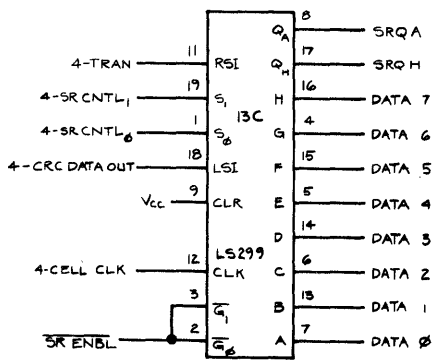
4-TRAN 11 RSI
4-SR CNTL$_1$ 19 $S_1$
4-SR CNTL$_\phi$ 1 $S_\phi$
4-CRC DATA OUT 18 LSI
$V_{cc}$ 9 CLR
4-CELL CLK 12 CLK
3 $\overline{G_1}$
$\overline{\text{SR ENBL}}$ 2 $\overline{G_\phi}$

13C
LS299

$Q_A$ 8 SRQ A
$Q_H$ 17 SRQ H
H 16 DATA 7
G 4 DATA 6
F 15 DATA 5
E 5 DATA 4
D 14 DATA 3
C 6 DATA 2
B 13 DATA 1
A 7 DATA Ø